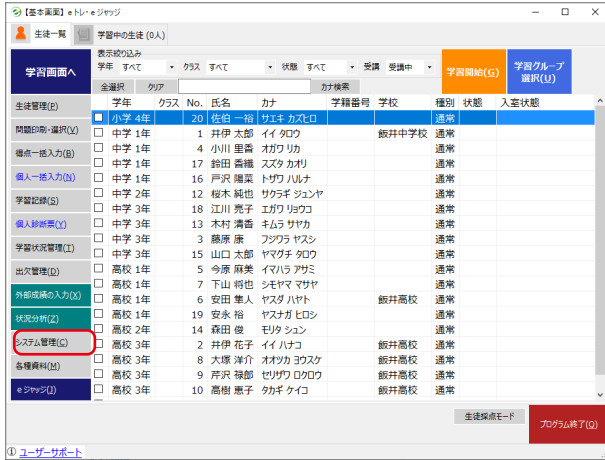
【基本画面】eトレ・eジャッジ

生徒一覧　学習中の生徒 (0人)

学習画面へ

表示絞り込み
学年 すべて　クラス すべて　状態 すべて　受講 受講中

学習開始(G)　学習グループ選択(U)

全選択　クリア　カナ検索

生徒管理(P)
問題印刷・選択(V)
得点一括入力(B)
個人一括入力(B)
学習記録(S)
個人診断票(Y)
学習状況管理(T)
出欠管理(D)
外部成績の入力(X)
状況分析(Z)
システム管理(C)
各種資料(M)
eジャッジ(J)

| | 学年 | クラス | No. | 氏名 | カナ | 学籍番号 | 学校 | 種別 | 状態 | 入室状態 |
|---|---|---|---|---|---|---|---|---|---|---|
| ☐ | 小学 4年 | | 20 | 佐伯 一裕 | サエキ カズヒロ | | | 通常 | | |
| ☐ | 中学 1年 | | 1 | 井伊 太郎 | イイ タロウ | | 飯井中学校 | 通常 | | |
| ☐ | 中学 1年 | | 4 | 小川 里香 | オガワ リカ | | | 通常 | | |
| ☐ | 中学 1年 | | 17 | 鈴田 香織 | スズタ カオリ | | | 通常 | | |
| ☐ | 中学 1年 | | 16 | 戸沢 陽菜 | トザワ ハルナ | | | 通常 | | |
| ☐ | 中学 2年 | | 12 | 桜木 純也 | サクラギ ジュンヤ | | | 通常 | | |
| ☐ | 中学 3年 | | 18 | 江川 亮子 | エガワ リョウコ | | | 通常 | | |
| ☐ | 中学 3年 | | 13 | 木村 清香 | キムラ サヤカ | | | 通常 | | |
| ☐ | 中学 3年 | | 3 | 藤原 康 | フジワラ ヤスシ | | | 通常 | | |
| ☐ | 中学 3年 | | 15 | 山口 太郎 | ヤマグチ タロウ | | | 通常 | | |
| ☐ | 高校 1年 | | 5 | 今原 麻美 | イマハラ アサミ | | | 通常 | | |
| ☐ | 高校 1年 | | 7 | 下山 将也 | シモヤマ マサヤ | | | 通常 | | |
| ☐ | 高校 1年 | | 6 | 安田 隼人 | ヤスダ ハヤト | | 飯井高校 | 通常 | | |
| ☐ | 高校 1年 | | 19 | 安永 裕 | ヤスナガ ヒロシ | | | 通常 | | |
| ☐ | 高校 2年 | | 14 | 森田 俊 | モリタ シュン | | | 通常 | | |
| ☐ | 高校 3年 | | 2 | 井伊 花子 | イイ ハナコ | | 飯井高校 | 通常 | | |
| ☐ | 高校 3年 | | 8 | 大塚 洋介 | オオツカ ヨウスケ | | 飯井高校 | 通常 | | |
| ☐ | 高校 3年 | | 9 | 芹沢 禄郎 | セリザワ ロクロウ | | 飯井高校 | 通常 | | |
| ☐ | 高校 3年 | | 10 | 高樹 恵子 | タカギ ケイコ | | 飯井高校 | 通常 | | |

生徒採点モード　プログラム終了(Q)

ユーザーサポート